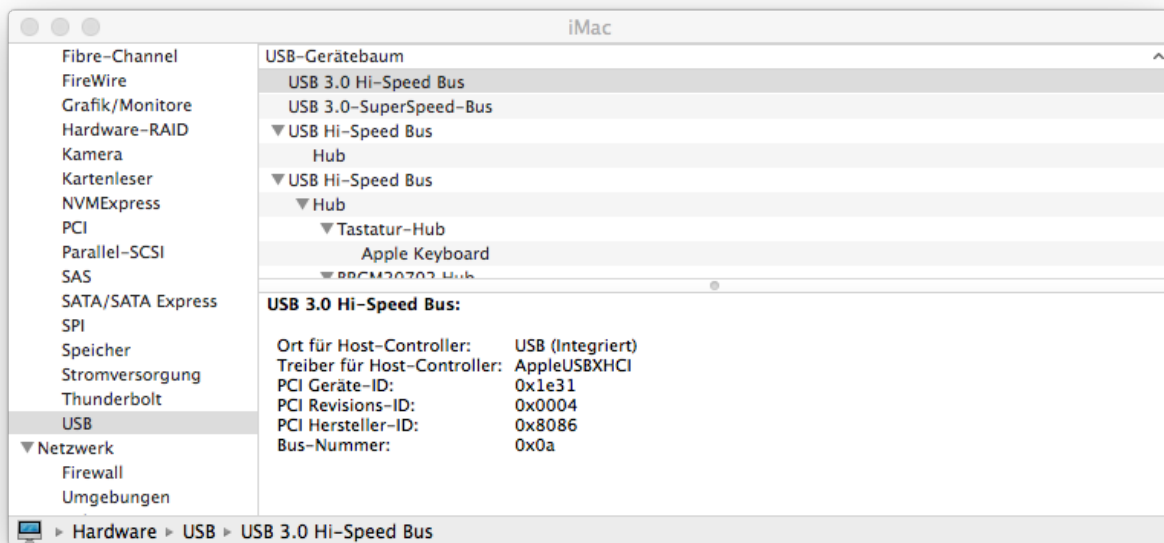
iMac

Fibre-Channel
FireWire
Grafik/Monitore
Hardware-RAID
Kamera
Kartenleser
NVMExpress
PCI
Parallel-SCSI
SAS
SATA/SATA Express
SPI
Speicher
Stromversorgung
Thunderbolt
USB
▼Netzwerk
Firewall
Umgebungen

USB-Gerätebaum
USB 3.0 Hi-Speed Bus
USB 3.0-SuperSpeed-Bus
▼USB Hi-Speed Bus
Hub
▼USB Hi-Speed Bus
▼Hub
▼Tastatur-Hub
Apple Keyboard
▼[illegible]

USB 3.0 Hi-Speed Bus:

| | |
|---|---|
| Ort für Host-Controller: | USB (Integriert) |
| Treiber für Host-Controller: | AppleUSBXHCI |
| PCI Geräte-ID: | 0x1e31 |
| PCI Revisions-ID: | 0x0004 |
| PCI Hersteller-ID: | 0x8086 |
| Bus-Nummer: | 0x0a |

▸ Hardware ▸ USB ▸ USB 3.0 Hi-Speed Bus